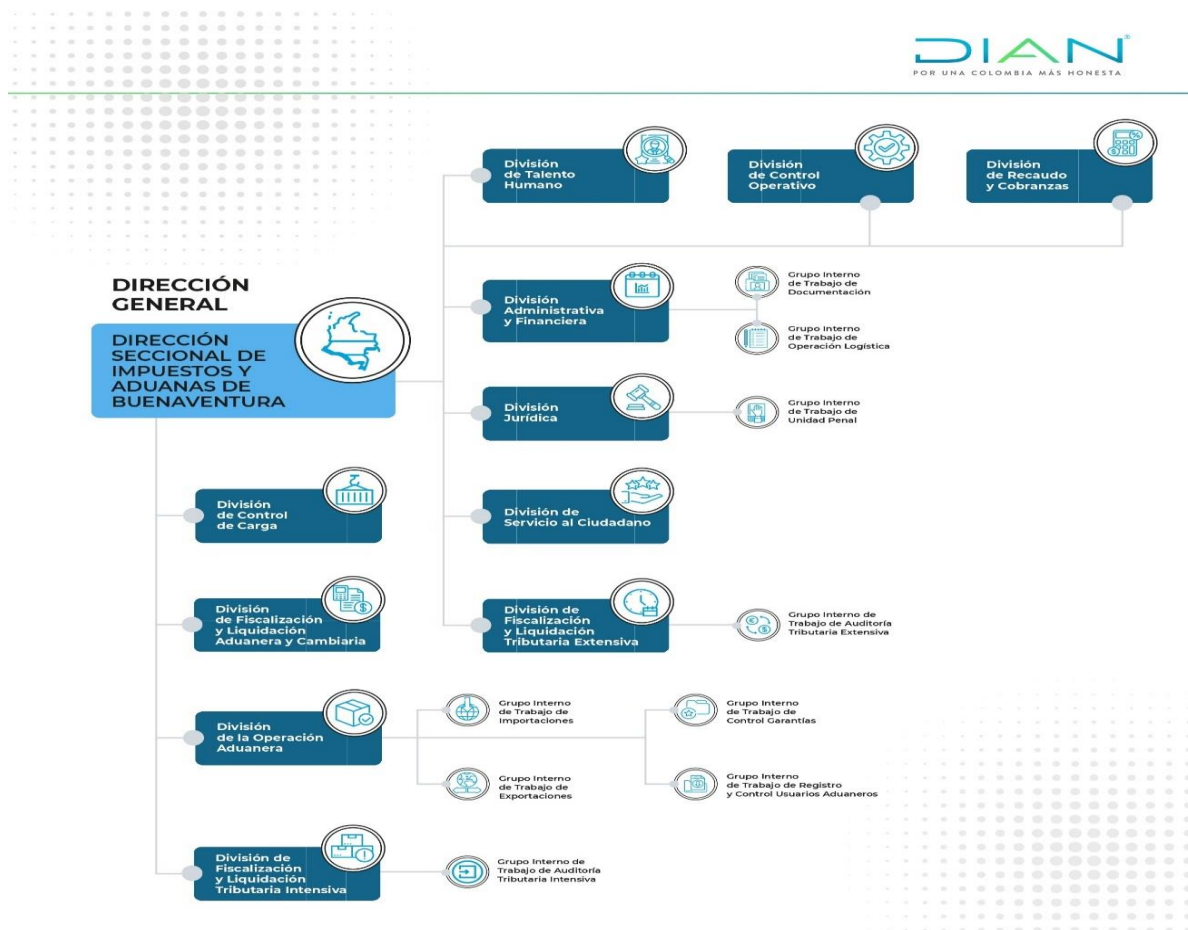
DIAN
POR UNA COLOMBIA MÁS HONESTA

División de Talento Humano

División de Control Operativo

División de Recaudo y Cobranzas

DIRECCIÓN GENERAL

DIRECCIÓN SECCIONAL DE IMPUESTOS Y ADUANAS DE BUENAVENTURA

División Administrativa y Financiera

Grupo Interno de Trabajo de Documentación

Grupo Interno de Trabajo de Operación Logística

División Jurídica

Grupo Interno de Trabajo de Unidad Penal

División de Control de Carga

División de Servicio al Ciudadano

División de Fiscalización y Liquidación Aduanera y Cambiaria

División de Fiscalización y Liquidación Tributaria Extensiva

Grupo Interno de Trabajo de Auditoría Tributaria Extensiva

División de la Operación Aduanera

Grupo Interno de Trabajo de Importaciones

Grupo Interno de Trabajo de Exportaciones

Grupo Interno de Trabajo de Control Garantías

Grupo Interno de Trabajo de Registro y Control Usuarios Aduaneros

División de Fiscalización y Liquidación Tributaria Intensiva

Grupo Interno de Trabajo de Auditoría Tributaria Intensiva